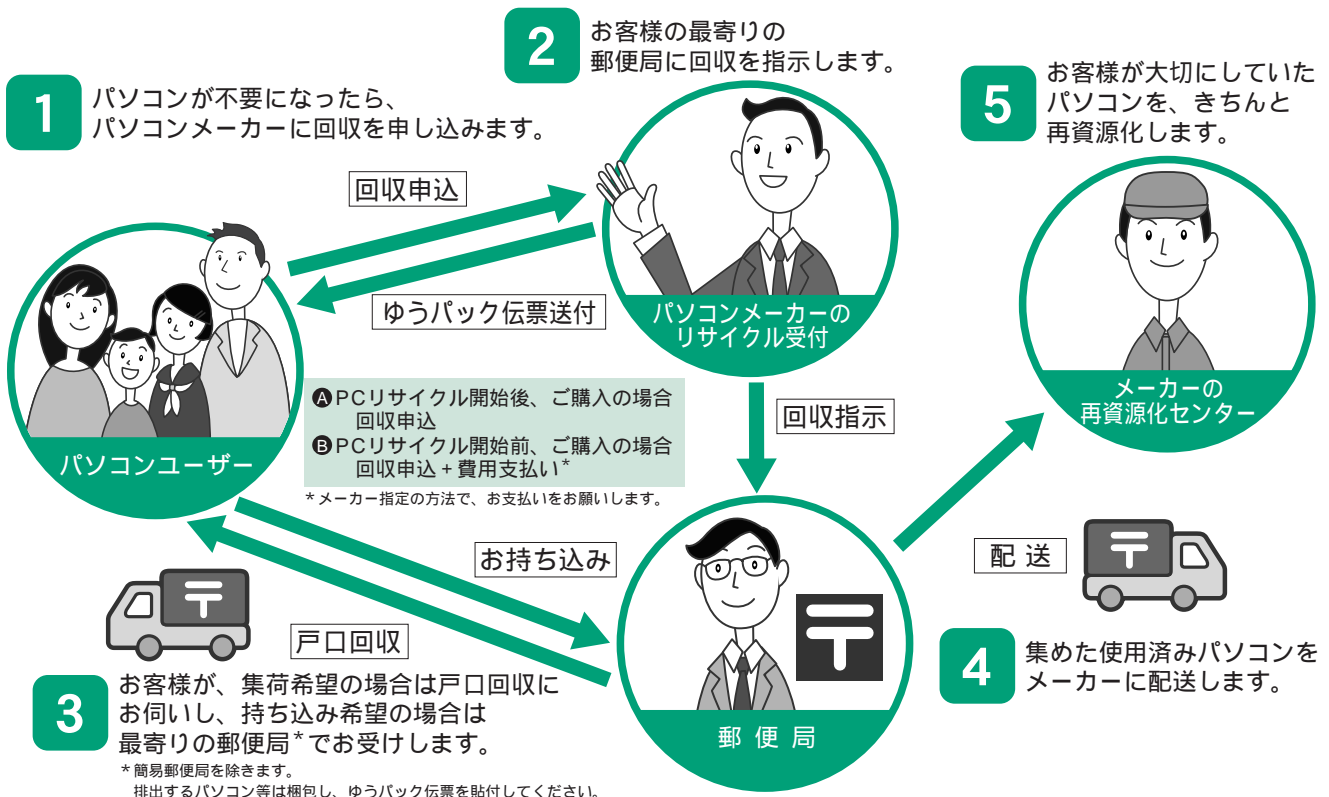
2
お客様の最寄りの
郵便局に回収を指示します。

1
パソコンが不要になったら、
パソコンメーカーに回収を申し込みます。

5
お客様が大切にしていた
パソコンを、きちんと
再資源化します。

回収申込

ゆうパック伝票送付

パソコンメーカーの
リサイクル受付

メーカーの
再資源化センター

パソコンユーザー

Ⓐ PCリサイクル開始後、ご購入の場合
回収申込
Ⓑ PCリサイクル開始前、ご購入の場合
回収申込 + 費用支払い*

* メーカー指定の方法で、お支払いをお願いします。

回収指示

お持ち込み

配 送

戸口回収

3
お客様が、集荷希望の場合は戸口回収に
お伺いし、持ち込み希望の場合は
最寄りの郵便局*でお受けします。

* 簡易郵便局を除きます。
排出するパソコン等は梱包し、ゆうパック伝票を貼付してください。

郵 便 局

4
集めた使用済みパソコンを
メーカーに配送します。